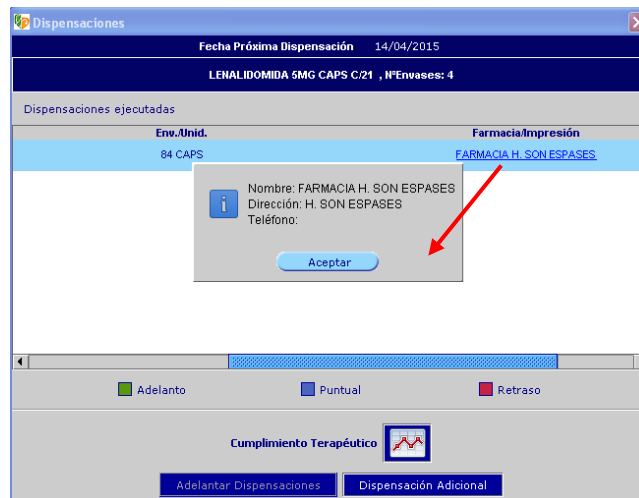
Dispensaciones

Fecha Próxima Dispensación 14/04/2015

LENALIDOMIDA 5MG CAPS C/21 , NºEnvases: 4

Dispensaciones ejecutadas

| Env./Unid. | Farmacia/Impresión |
|---|---|
| 84 CAPS | FARMACIA H. SON ESPASES |

Nombre: FARMACIA H. SON ESPASES
Dirección: H. SON ESPASES
Teléfono:

Aceptar

Adelanto Puntual Retraso

Cumplimiento Terapéutico

Adelantar Dispensaciones Dispensación Adicional